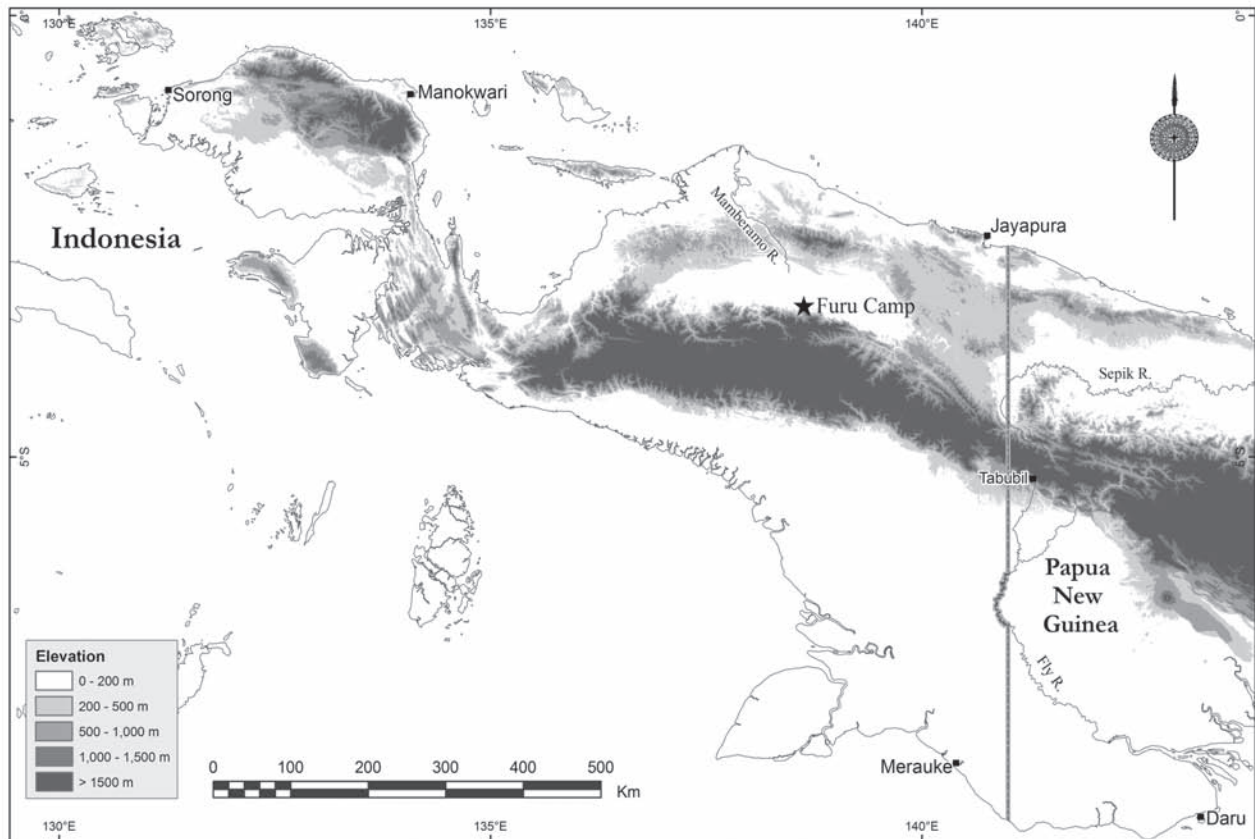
130°E
135°E
140°E
0°
0°
Sorong
Manokwari
Indonesia
Mamberamo R.
Jayapura
Furu Camp
Sepik R.
5°S
5°S
Tabubil
Papua New Guinea
Fly R.
Elevation
0 - 200 m
200 - 500 m
500 - 1,000 m
1,000 - 1,500 m
> 1500 m
0 100 200 300 400 500
Km
Merauke
Daru
130°E
135°E
140°E